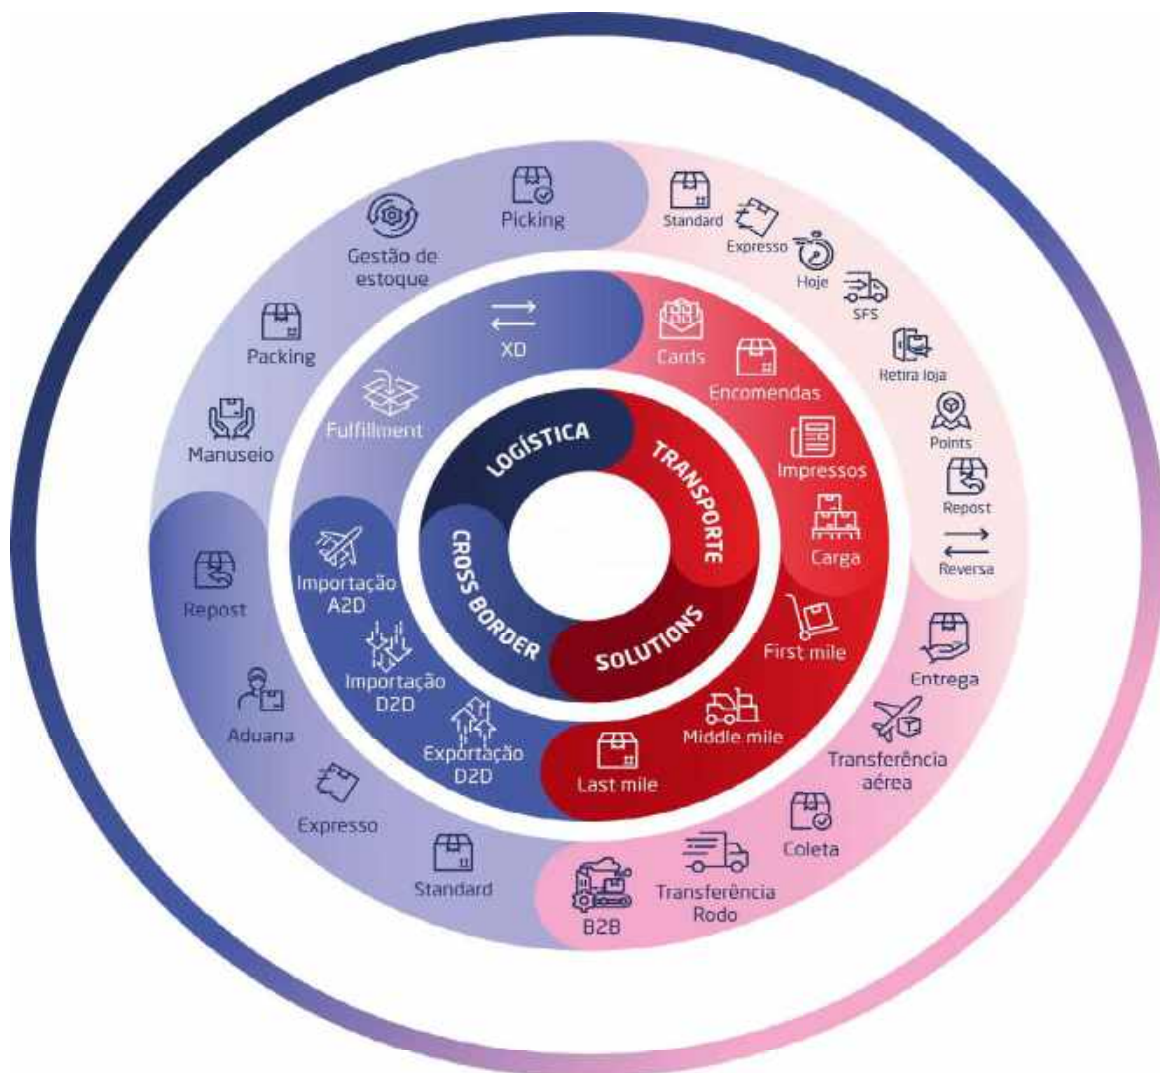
LOGÍSTICA
TRANSPORTE
SOLUTIONS
CROSS BORDER

XD
Fulfillment
Cards
Encomendas
Impressos
Carga
First mile
Middle mile
Last mile
Exportação D2D
Importação D2D
Importação A2D

Picking
Gestão de estoque
Packing
Manuseio
Standard
Expresso
Hoje
SFS
Retira loja
Points
Repost
Reversa
Entrega
Transferência aérea
Coleta
Transferência Rodo
B2B
Standard
Expresso
Aduana
Repost